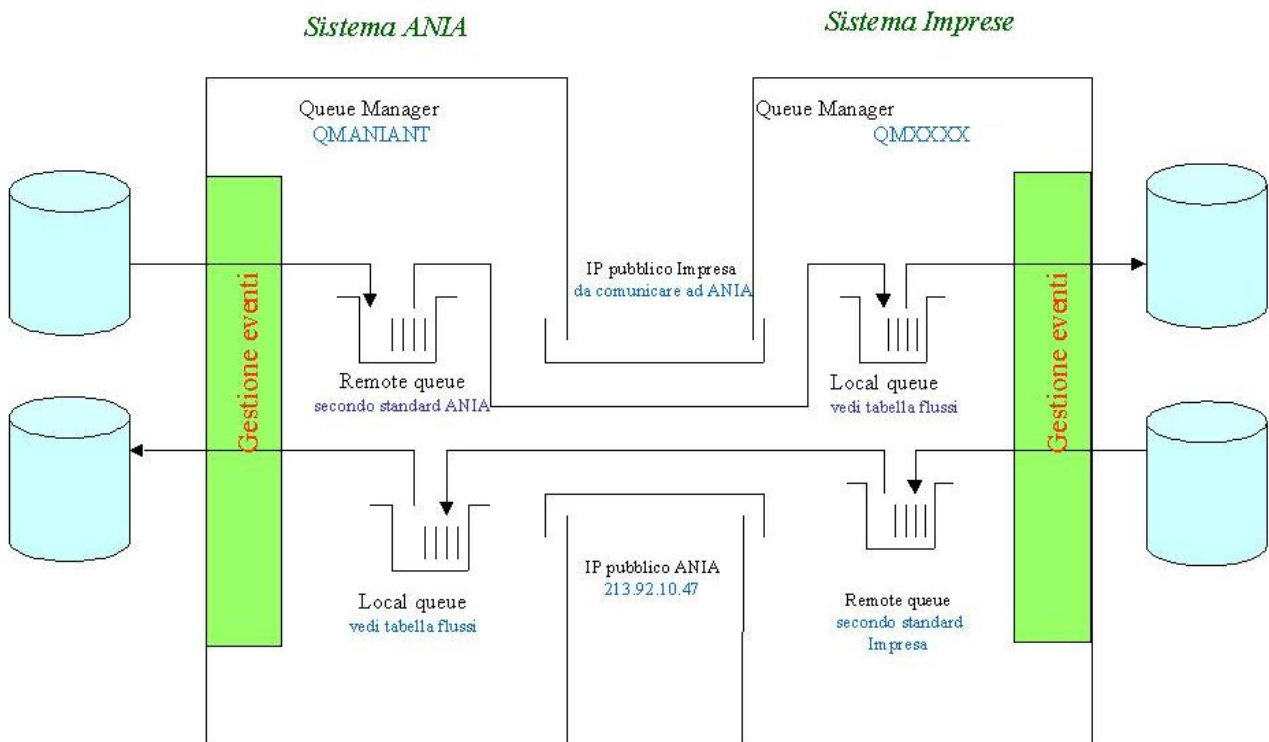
Sistema ANIA

Sistema Imprese

Queue Manager
QMANIANT

Queue Manager
QMXXXX

Gestione eventi

IP pubblico Impresa
da comunicare ad ANIA

Gestione eventi

Remote queue
secondo standard ANIA

Local queue
vedi tabella flussi

Local queue
vedi tabella flussi

IP pubblico ANIA
213.92.10.47

Remote queue
secondo standard
Impresa